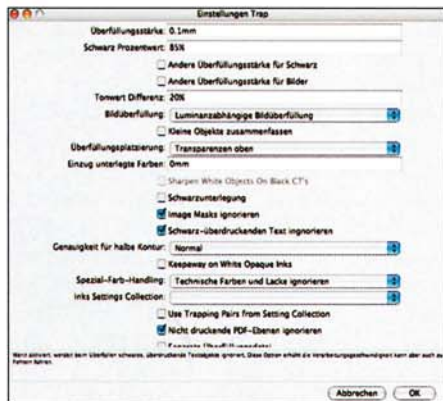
Einstellungen Trap

Überfüllungsstärke: 0.1mm

Schwarz Prozentwert: 85%

Andere Überfüllungsstärke für Schwarz

Andere Überfüllungsstärke für Bilder

Tonwert Differenz: 20%

Bildüberfüllung: Luminanzabhängige Bildüberfüllung

Kleine Objekte zusammenfassen

Überfüllungsplatzierung: Transparenzen oben

Einzug unterlegte Farben: 0mm

Sharpen White Objects On Black CT's

Schwarzunterlegung

Image Masks ignorieren

Schwarz-überdruckenden Text ignorieren

Genauigkeit für halbe Kontur: Normal

Keepaway on White Opaque Inks

Spezial-Farb-Handling: Technische Farben und Lacke ignorieren

Inks Settings Collection:

Use Trapping Pairs from Setting Collection

Nicht druckende PDF-Ebenen ignorieren

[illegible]

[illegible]

Abbrechen OK